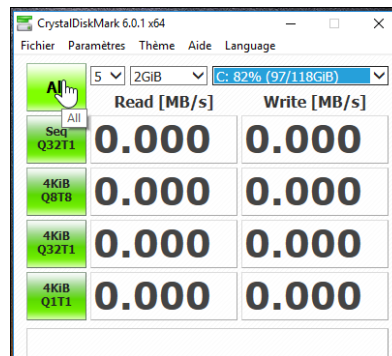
CrystalDiskMark 6.0.1 x64

Fichier Paramètres Thème Aide Language

All 5 2GiB C: 82% (97/118GiB)

All

Read [MB/s] Write [MB/s]

| | Read [MB/s] | Write [MB/s] |
|---|---|---|
| Seq Q32T1 | 0.000 | 0.000 |
| 4KiB Q8T8 | 0.000 | 0.000 |
| 4KiB Q32T1 | 0.000 | 0.000 |
| 4KiB Q1T1 | 0.000 | 0.000 |